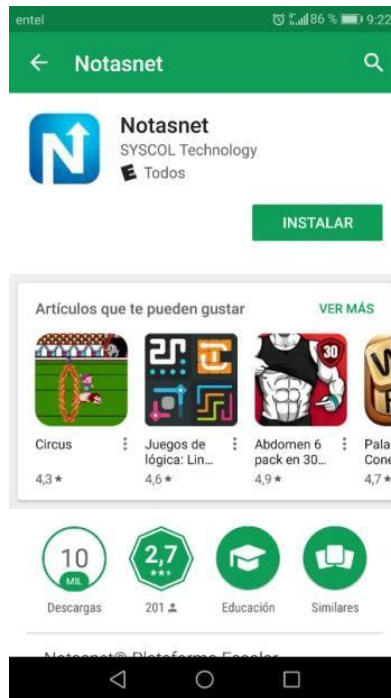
entel
86 % 9:22

Notasnet

N

Notasnet
SYSCOL Technology
E Todos

INSTALAR

Artículos que te pueden gustar
VER MÁS

30

Circus
4,3 ★

Juegos de lógica: Lin...
4,6 ★

Abdomen 6 pack en 30...
4,9 ★

Pala
Cone
4,7 ★

10
MIL
Descargas

2,7
★★★
201

Educación

Similares

Notasnet® Plataforma Escolar